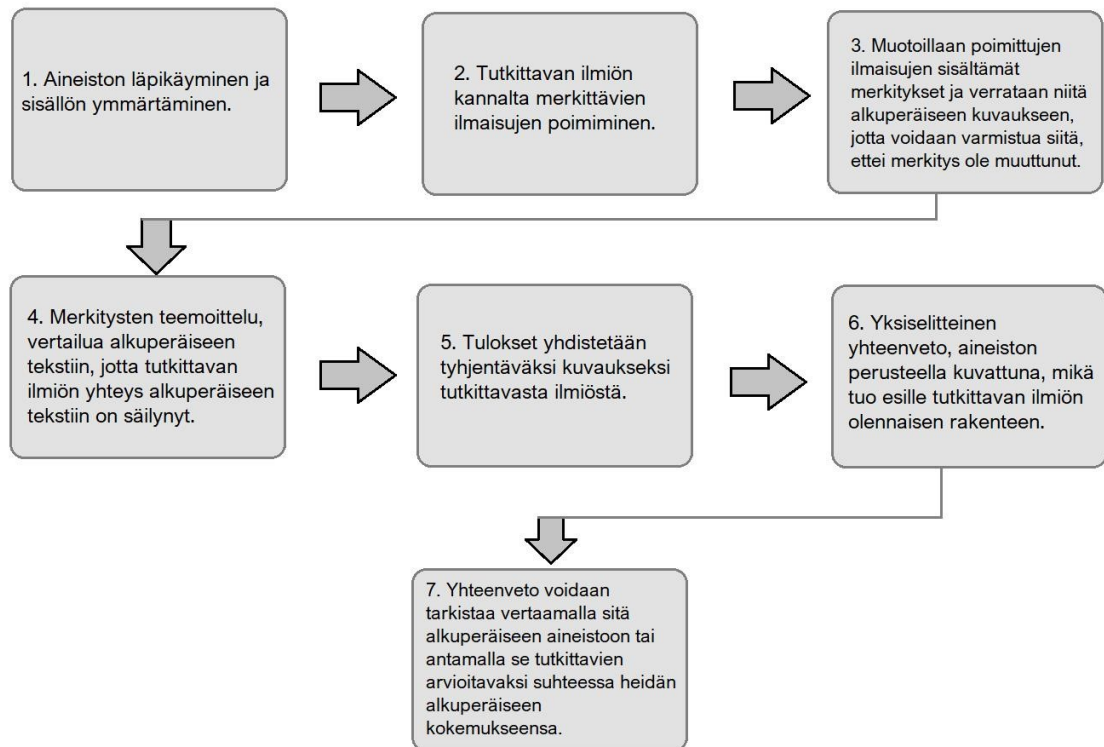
1. Aineiston läpikäyminen ja sisällön ymmärtäminen.

2. Tutkittavan ilmiön kannalta merkittävien ilmaisujen poimiminen.

3. Muotoillaan poimittujen ilmaisujen sisältämät merkitykset ja verrataan niitä alkuperäiseen kuvaukseen, jotta voidaan varmistua siitä, ettei merkitys ole muuttunut.

4. Merkitysten teemoittelu, vertailua alkuperäiseen tekstiin, jotta tutkittavan ilmiön yhteys alkuperäiseen tekstiin on säilynyt.

5. Tulokset yhdistetään tyhjentäväksi kuvaukseksi tutkittavasta ilmiöstä.

6. Yksiselitteinen yhteenveto, aineiston perusteella kuvattuna, mikä tuo esille tutkittavan ilmiön olennaisen rakenteen.

7. Yhteenveto voidaan tarkistaa vertaamalla sitä alkuperäiseen aineistoon tai antamalla se tutkittavien arvioitavaksi suhteessa heidän alkuperäiseen kokemukseensa.